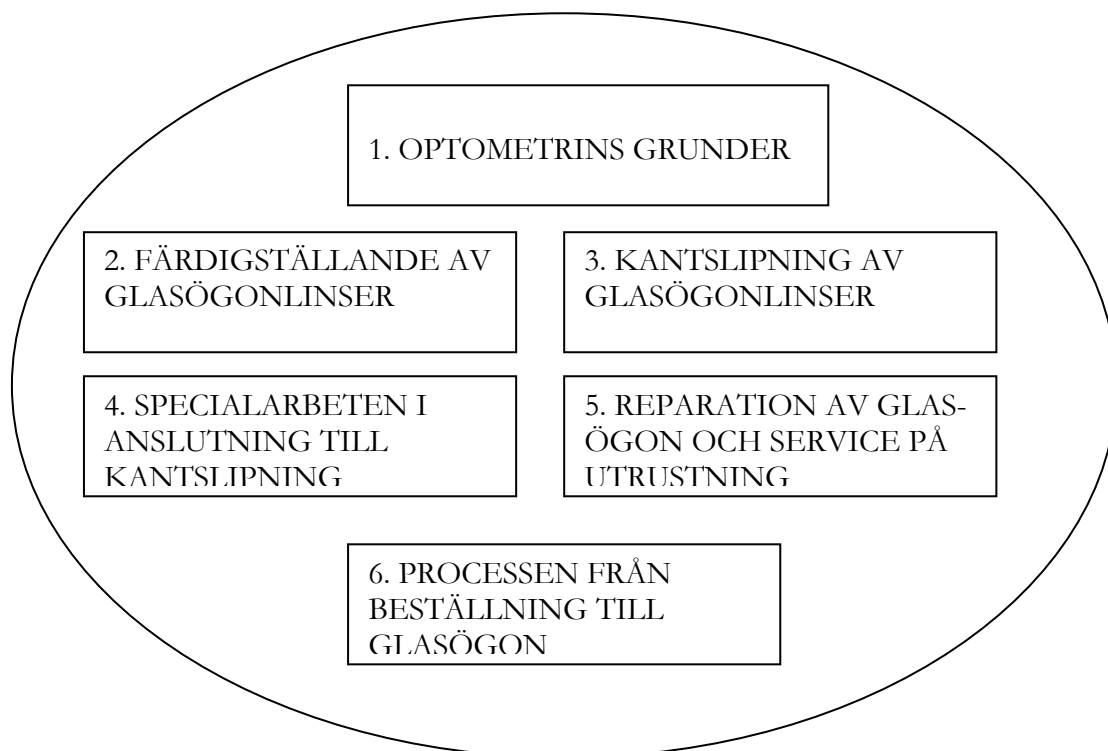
1. OPTOMETRINS GRUNDER

2. FÄRDIGSTÄLLANDE AV GLASÖGONLINSER

3. KANTSLIPNING AV GLASÖGONLINSER

4. SPECIALARBETEN I ANSLUTNING TILL KANTSLIPNING

5. REPARATION AV GLASÖGON OCH SERVICE PÅ UTRUSTNING

6. PROCESSEN FRÅN BESTÄLLNING TILL GLASÖGON